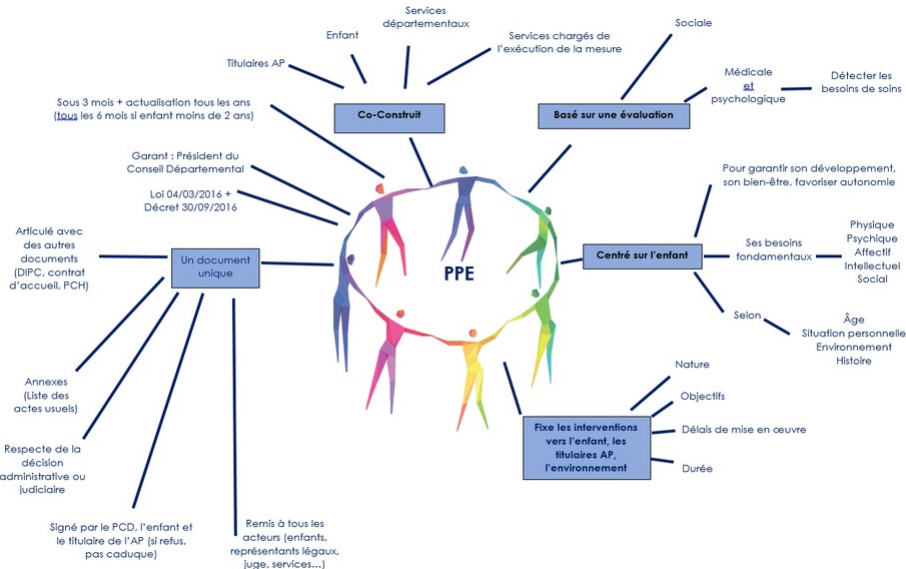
PPE

Co-Construit

Titulaires AP

Enfant

Services départementaux

Services chargés de l'exécution de la mesure

Sous 3 mois + actualisation tous les ans (tous les 6 mois si enfant moins de 2 ans)

Garant : Président du Conseil Départemental

Loi 04/03/2016 + Décret 30/09/2016

Basé sur une évaluation

Sociale

Médicale et psychologique

Détecter les besoins de soins

Centré sur l'enfant

Pour garantir son développement, son bien-être, favoriser autonomie

Ses besoins fondamentaux

Physique
Psychique
Affectif
Intellectuel
Social

Selon

Âge
Situation personnelle
Environnement
Histoire

Un document unique

Articulé avec des autres documents (DIPC, contrat d'accueil, PCH)

Annexes (Liste des actes usuels)

Respecte de la décision administrative ou judiciaire

Signé par le PCD, l'enfant et le titulaire de l'AP (si refus, pas caduque)

Remis à tous les acteurs (enfants, représentants légaux, juge, services…)

Fixe les interventions vers l'enfant, les titulaires AP, l'environnement

Nature

Objectifs

Délais de mise en œuvre

Durée